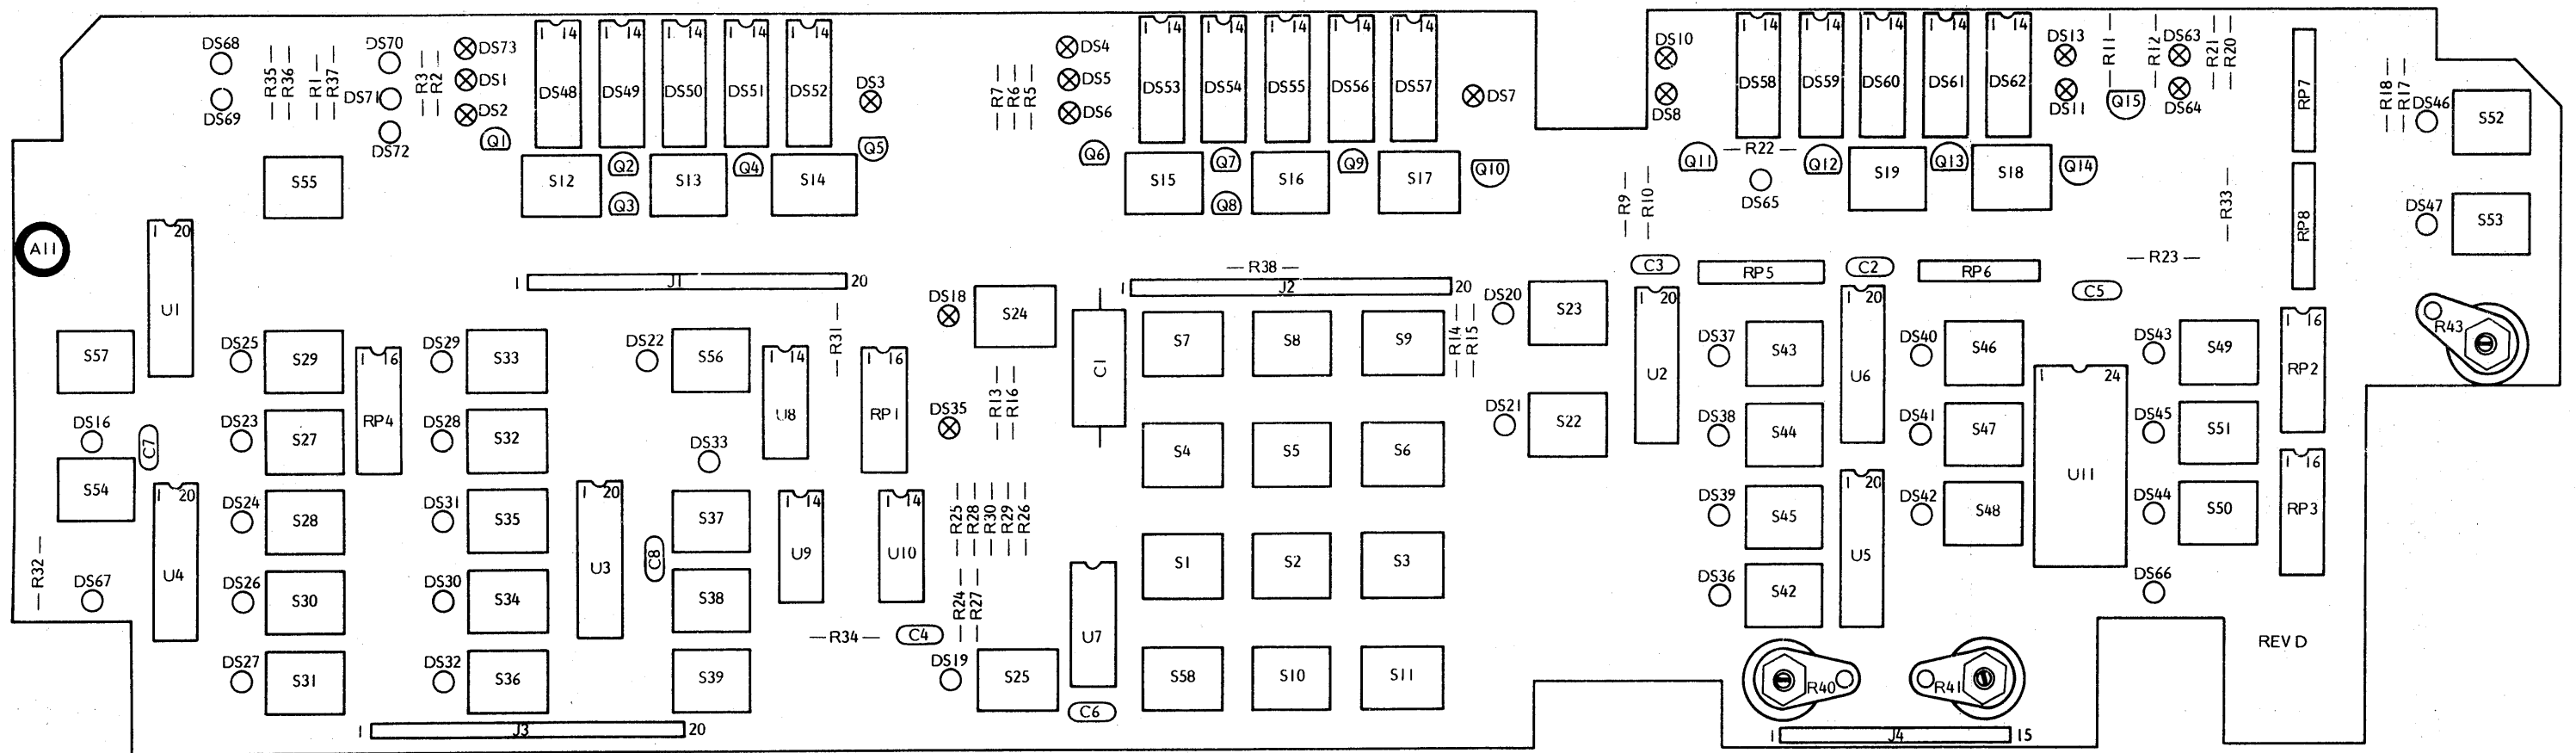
DS68 DS69 R35 R36 R1 R37 DS70 DS71 DS72 R3 R2 DS73 DS1 DS2 Q1
1 14 DS48 1 14 DS49 1 14 DS50 1 14 DS51 1 14 DS52 DS3
Q2 Q3 Q4 Q5
S55 S12 S13 S14
R7 R6 R5 DS4 DS5 DS6 Q6
1 14 DS53 1 14 DS54 1 14 DS55 1 14 DS56 1 14 DS57 DS7
Q7 Q8 Q9 Q10
S15 S16 S17
DS10 DS8 1 14 DS58 1 14 DS59 1 14 DS60 1 14 DS61 1 14 DS62 DS13 DS11 R11 Q15 R12 DS63 DS64 R21 R20 RP7 R18 R17 DS46 S52
Q11 R22 Q12 Q13 Q14 DS65 S19 S18
R9 R10 R33 RP8 DS47 S53
A11
1 20 U1
1 J1 20
— R38 —
1 J2 20
C3 RP5 C2 RP6 R23 C5
R43
S57 DS25 S29 1 16 RP4 DS29 S33 DS22 S56 1 14 U8 R31 1 16 RP1 DS18 S24 C1 S7 S8 S9 R14 R15 DS20 S23 1 20 U2 DS37 S43 1 20 U6 DS40 S46 1 24 U11 DS43 S49 1 16 RP2
DS16 C7 DS23 S27 DS28 S32 DS33 DS35 R13 R16 S4 S5 S6 DS21 S22 DS38 S44 DS41 S47 DS45 S51
S54 1 20 U4 DS24 S28 DS31 S35 1 20 U3 C8 S37 1 14 U9 1 14 U10 R25 R28 R30 R29 R26 DS39 S45 1 20 U5 DS42 S48 DS44 S50 1 16 RP3
R32 DS67 DS26 S30 DS30 S34 S38 R24 R27 S1 S2 S3 DS36 S42 DS66
R34 C4 U7
REV D
DS27 S31 DS32 S36 S39 DS19 S25 S58 S10 S11 R40 R41
1 J3 20 C6 1 J4 15